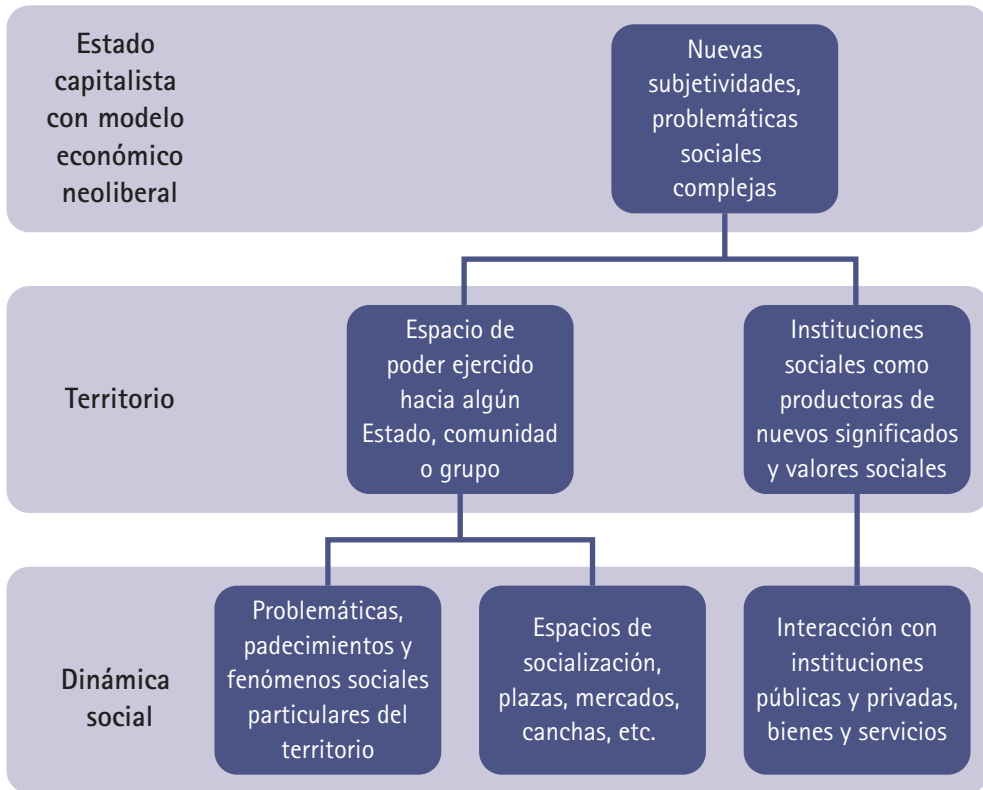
Estado capitalista con modelo económico neoliberal

Nuevas subjetividades, problemáticas sociales complejas

Territorio

Espacio de poder ejercido hacia algún Estado, comunidad o grupo

Instituciones sociales como productoras de nuevos significados y valores sociales

Dinámica social

Problemáticas, padecimientos y fenómenos sociales particulares del territorio

Espacios de socialización, plazas, mercados, canchas, etc.

Interacción con instituciones públicas y privadas, bienes y servicios